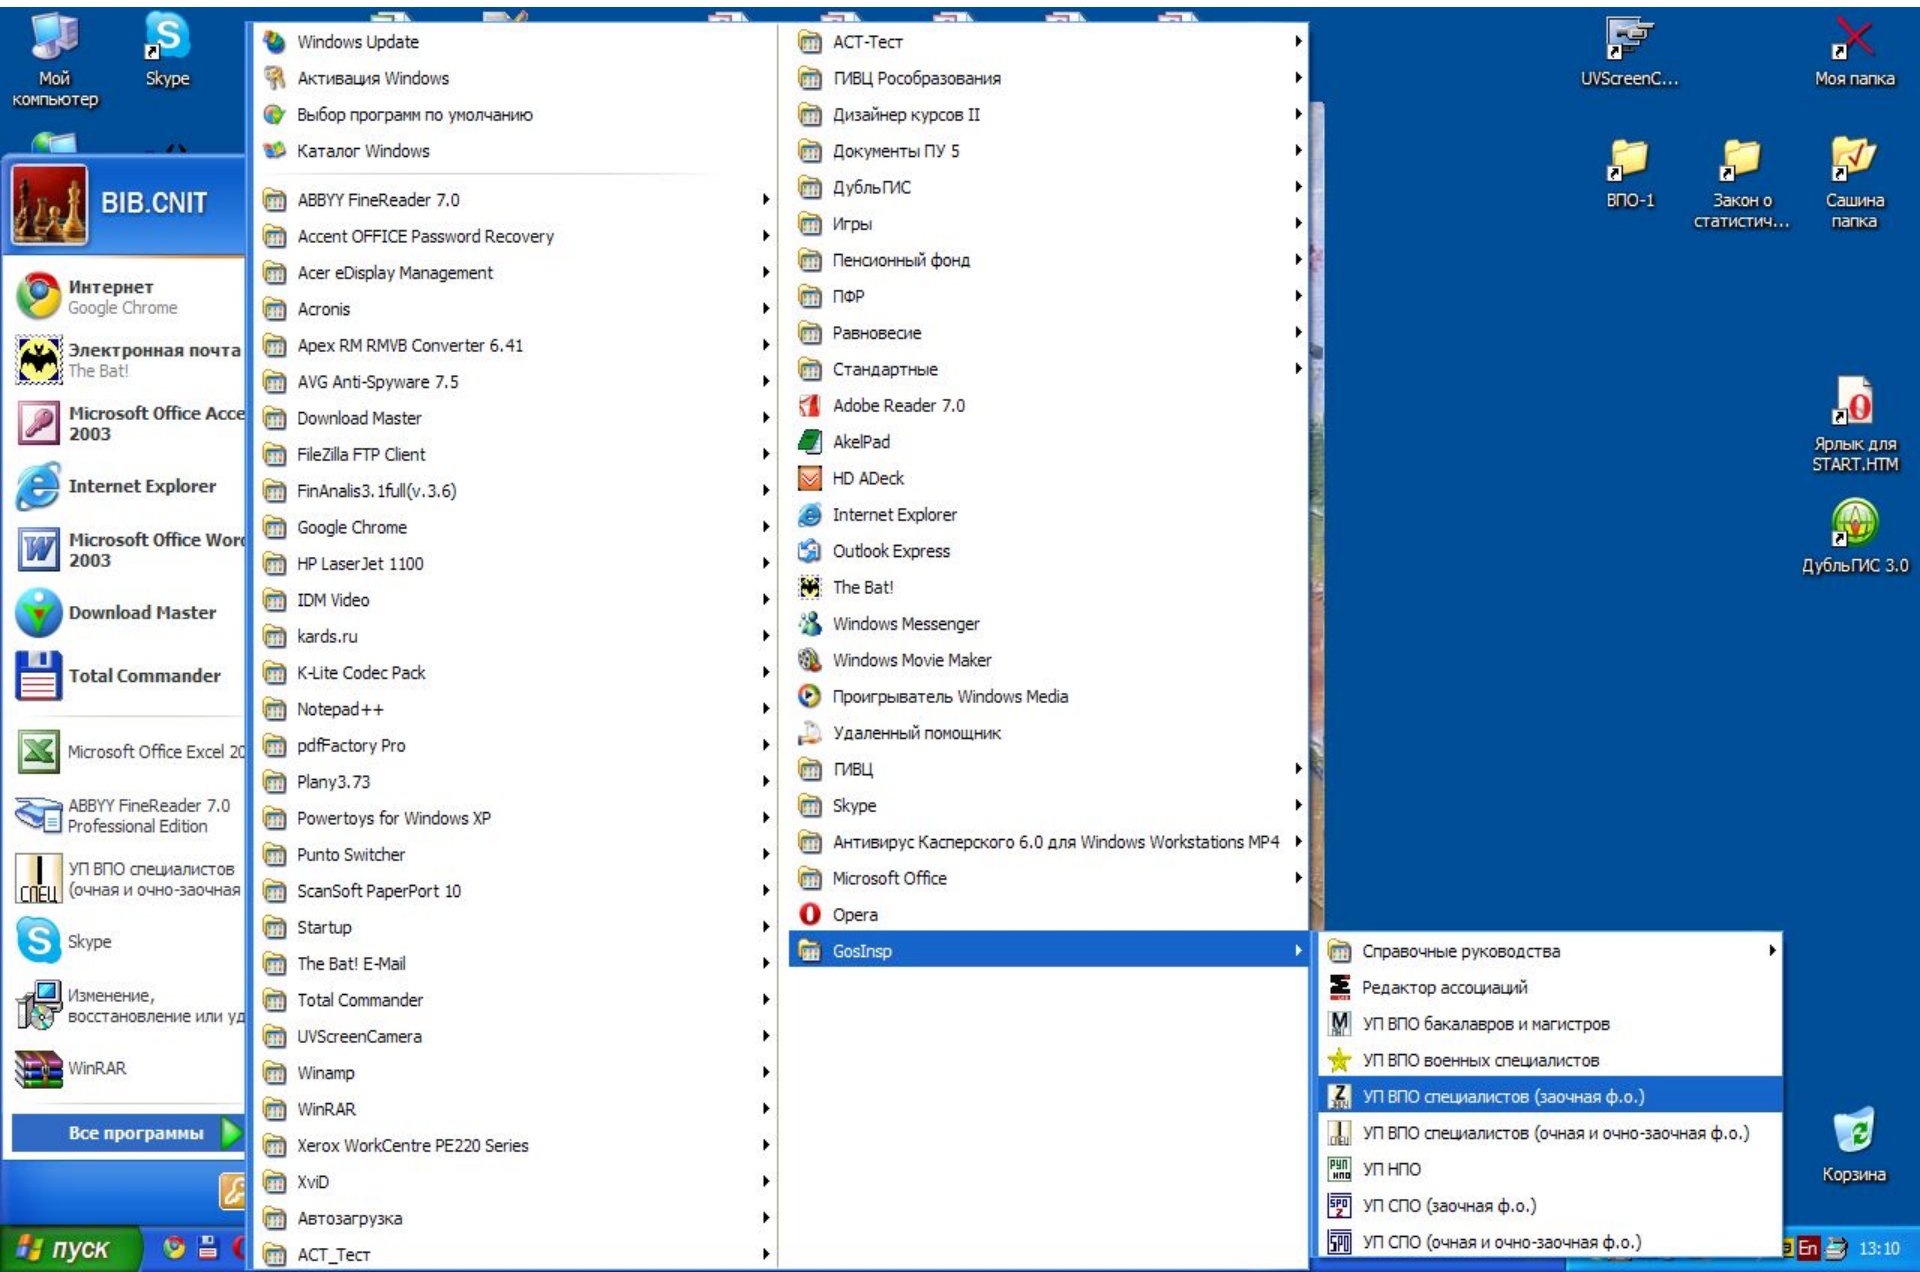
Мой компьютер
Skype

BIB.CNIT

Интернет
Google Chrome
Электронная почта
The Bat!
Microsoft Office Acce
2003
Internet Explorer
Microsoft Office Wor
2003
Download Master
Total Commander
Microsoft Office Excel 20
ABBYY FineReader 7.0 Professional Edition
УП ВПО специалистов (очная и очно-заочная
Skype
Изменение, восстановление или уд
WinRAR
Все программы

Windows Update
Активация Windows
Выбор программ по умолчанию
Каталог Windows
ABBYY FineReader 7.0
Accent OFFICE Password Recovery
Acer eDisplay Management
Acronis
Apex RM RMVB Converter 6.41
AVG Anti-Spyware 7.5
Download Master
FileZilla FTP Client
FinAnalis3.1full(v.3.6)
Google Chrome
HP LaserJet 1100
IDM Video
kards.ru
K-Lite Codec Pack
Notepad++
pdfFactory Pro
Plany3.73
Powertoys for Windows XP
Punto Switcher
ScanSoft PaperPort 10
Startup
The Bat! E-Mail
Total Commander
UVScreenCamera
Winamp
WinRAR
Xerox WorkCentre PE220 Series
XviD
Автозагрузка
ACT_Тест

АСТ-Тест
ГИВЦ Рособразования
Дизайнер курсов II
Документы ПУ 5
ДубльГИС
Игры
Пенсионный фонд
ПФР
Равновесие
Стандартные
Adobe Reader 7.0
AkelPad
HD ADeck
Internet Explorer
Outlook Express
The Bat!
Windows Messenger
Windows Movie Maker
Проигрыватель Windows Media
Удаленный помощник
ГИВЦ
Skype
Антивирус Касперского 6.0 для Windows Workstations MP4
Microsoft Office
Opera
GosInsp

Справочные руководства
Редактор ассоциаций
УП ВПО бакалавров и магистров
УП ВПО военных специалистов
УП ВПО специалистов (заочная ф.о.)
УП ВПО специалистов (очная и очно-заочная ф.о.)
УП НПО
УП СПО (заочная ф.о.)
УП СПО (очная и очно-заочная ф.о.)

UVScreenC...
Моя папка
ВПО-1
Закон о статистич...
Сашина папка
Ярлык для START.HTM
ДубльГИС 3.0
Корзина

пуск
En
13:10